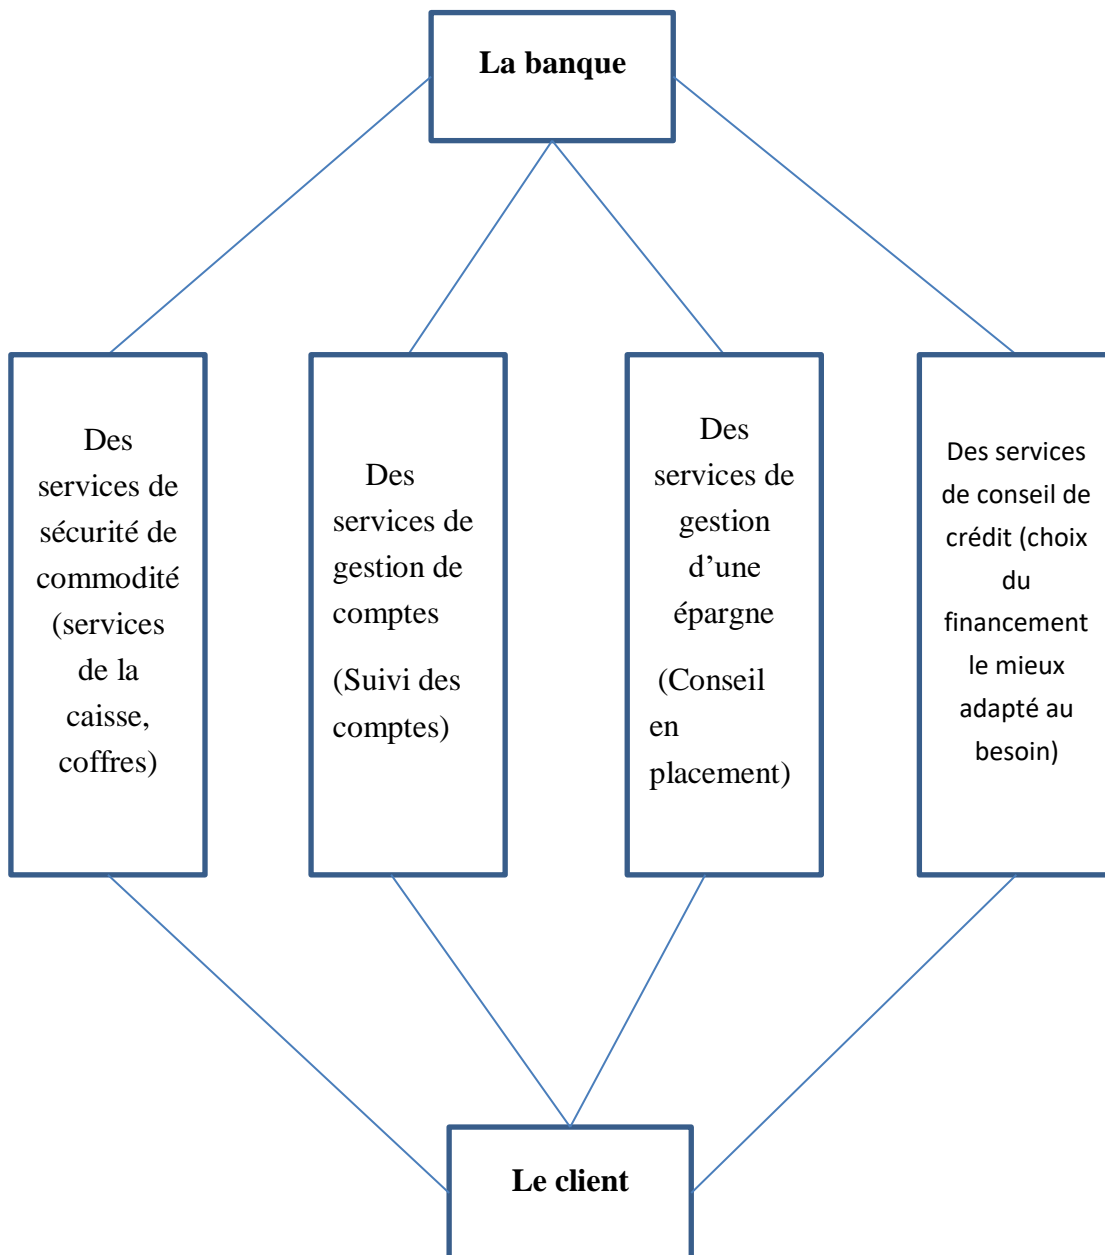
La banque

Des services de sécurité de commodité (services de la caisse, coffres)

Des services de gestion de comptes

(Suivi des comptes)

Des services de gestion d'une épargne

(Conseil en placement)

Des services de conseil de crédit (choix du financement le mieux adapté au besoin)

Le client